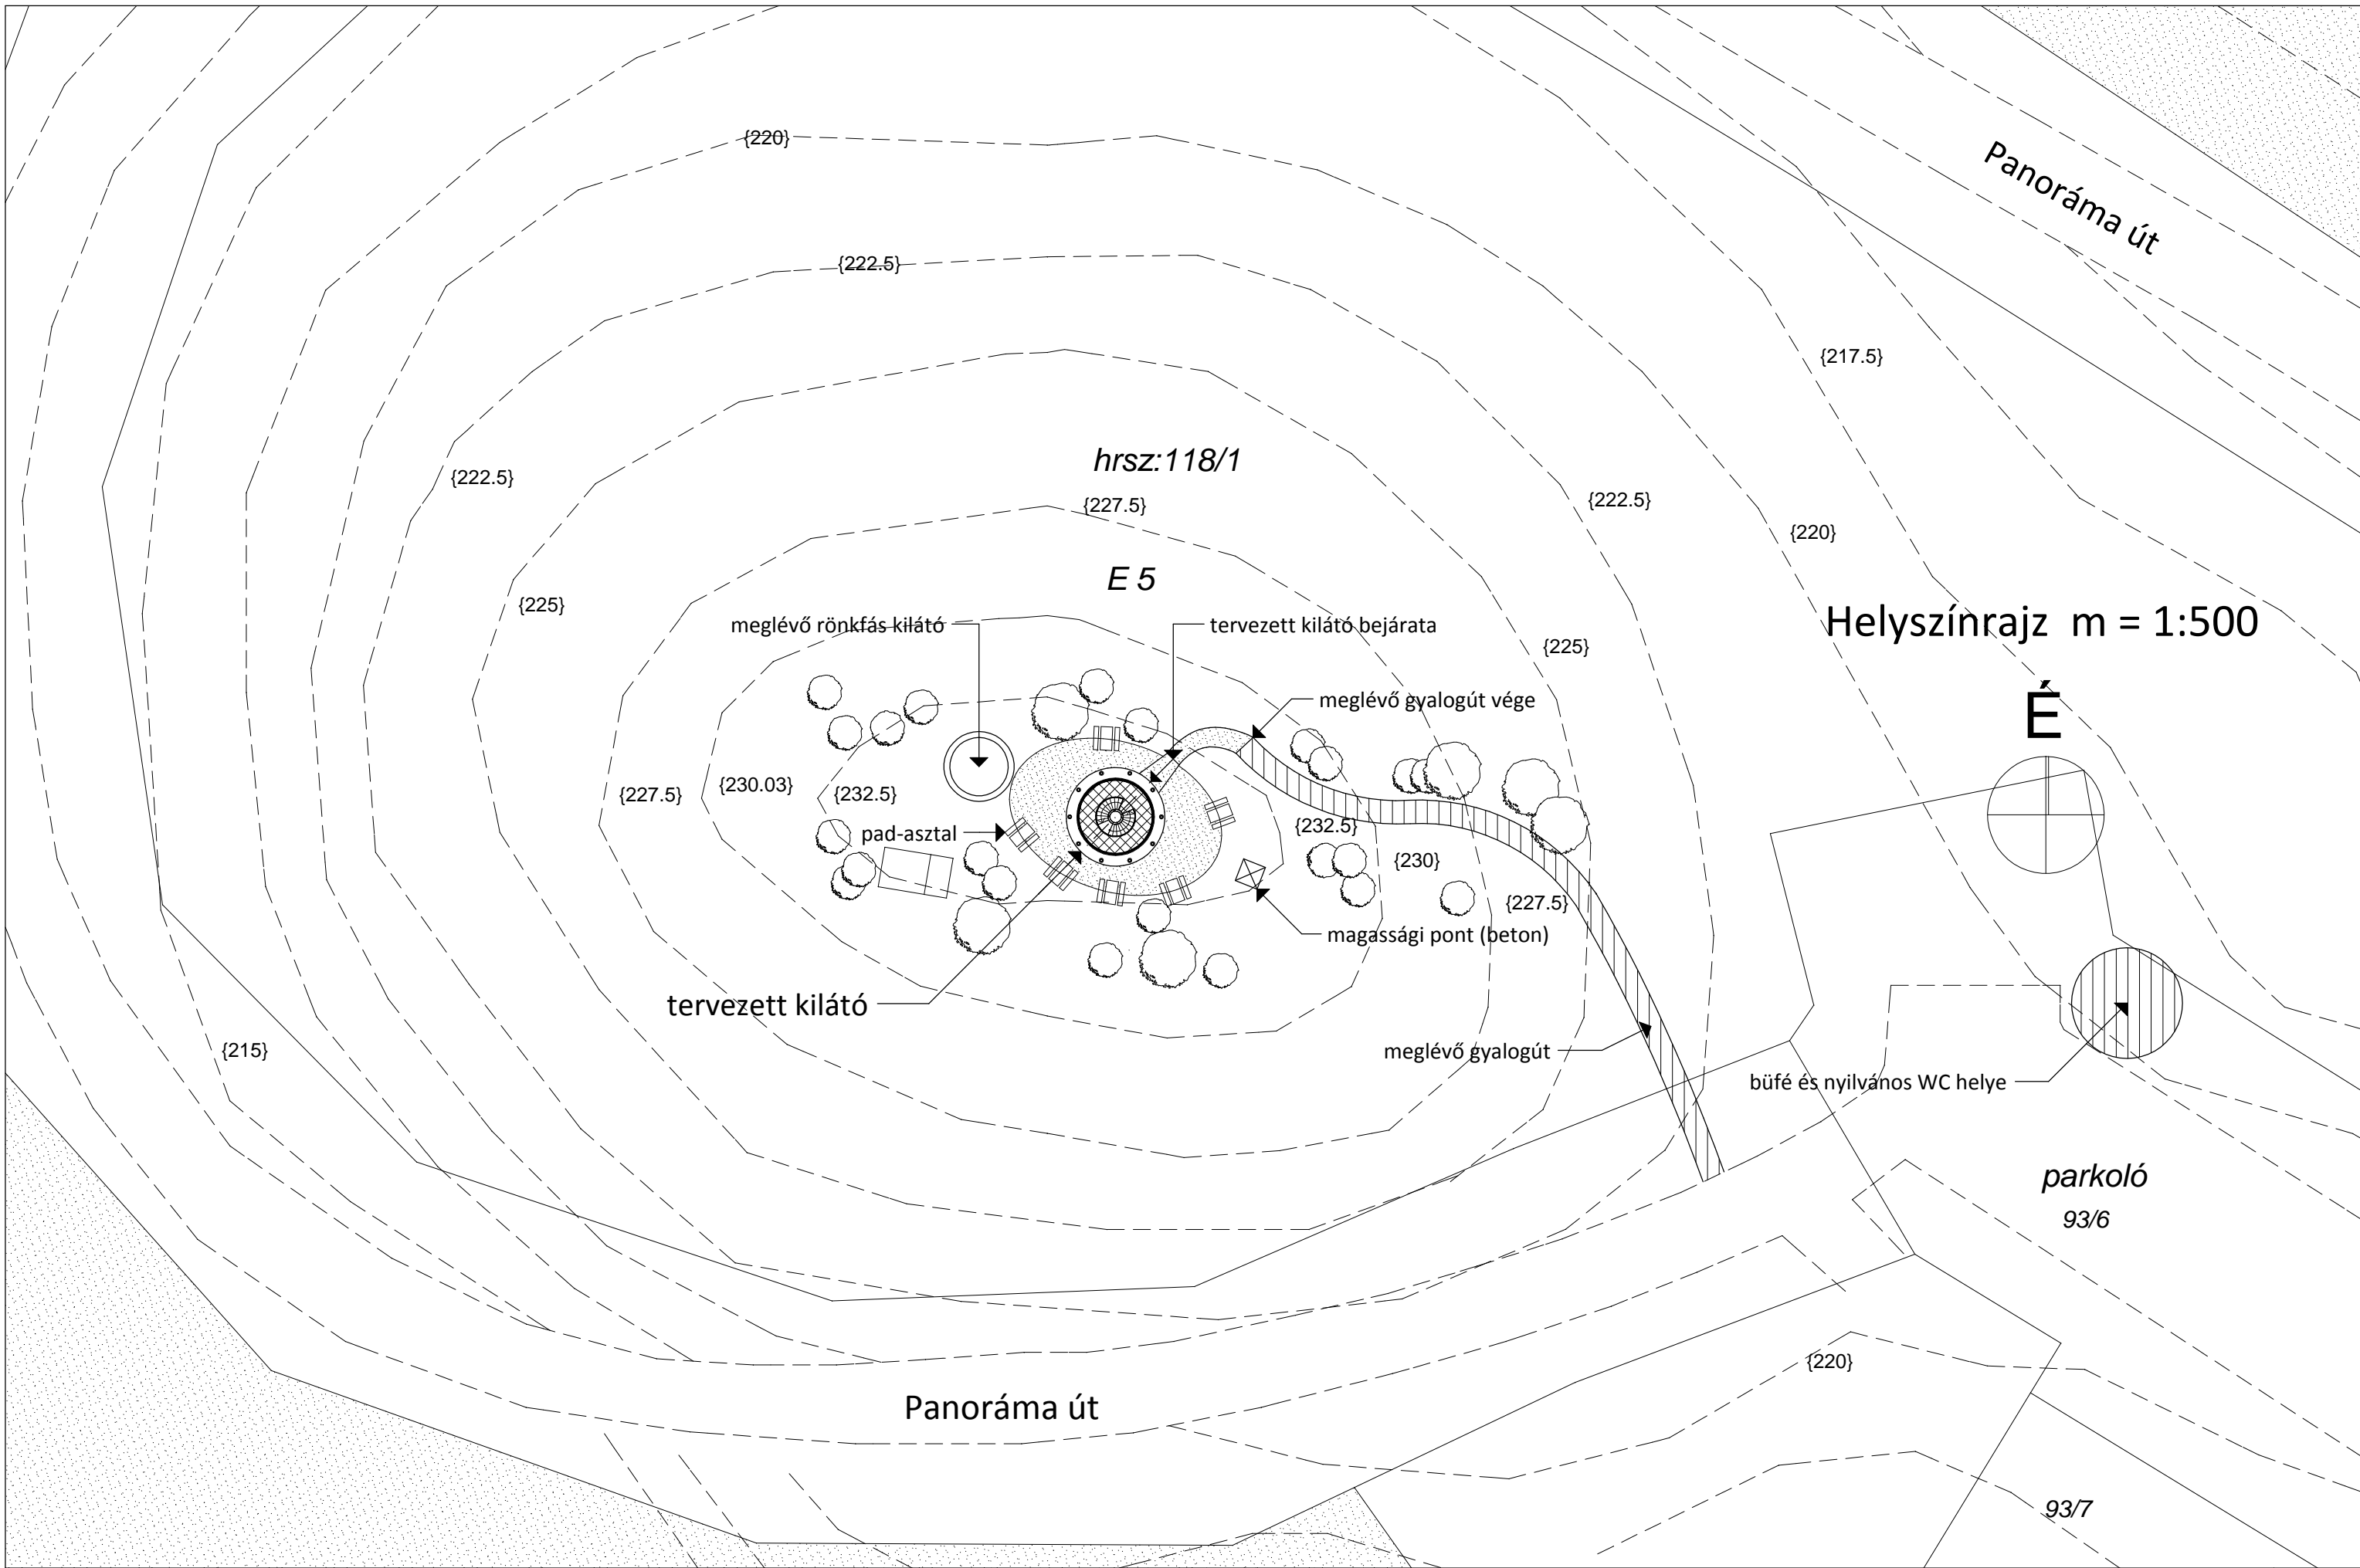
Panoráma út

{220}

{222.5}

{217.5}

hrsz:118/1

{222.5}

{227.5}

{222.5}

{220}

E 5

{225}

Helyszínrajz m = 1:500

meglévő rönkfás kilátó

tervezett kilátó bejárata

{225}

meglévő gyalogút vége

É

{227.5}

{230.03}

{232.5}

pad-asztal

{232.5}

{230}

{227.5}

magassági pont (beton)

tervezett kilátó

{215}

meglévő gyalogút

büfé és nyilvános WC helye

parkoló

93/6

{220}

Panoráma út

93/7